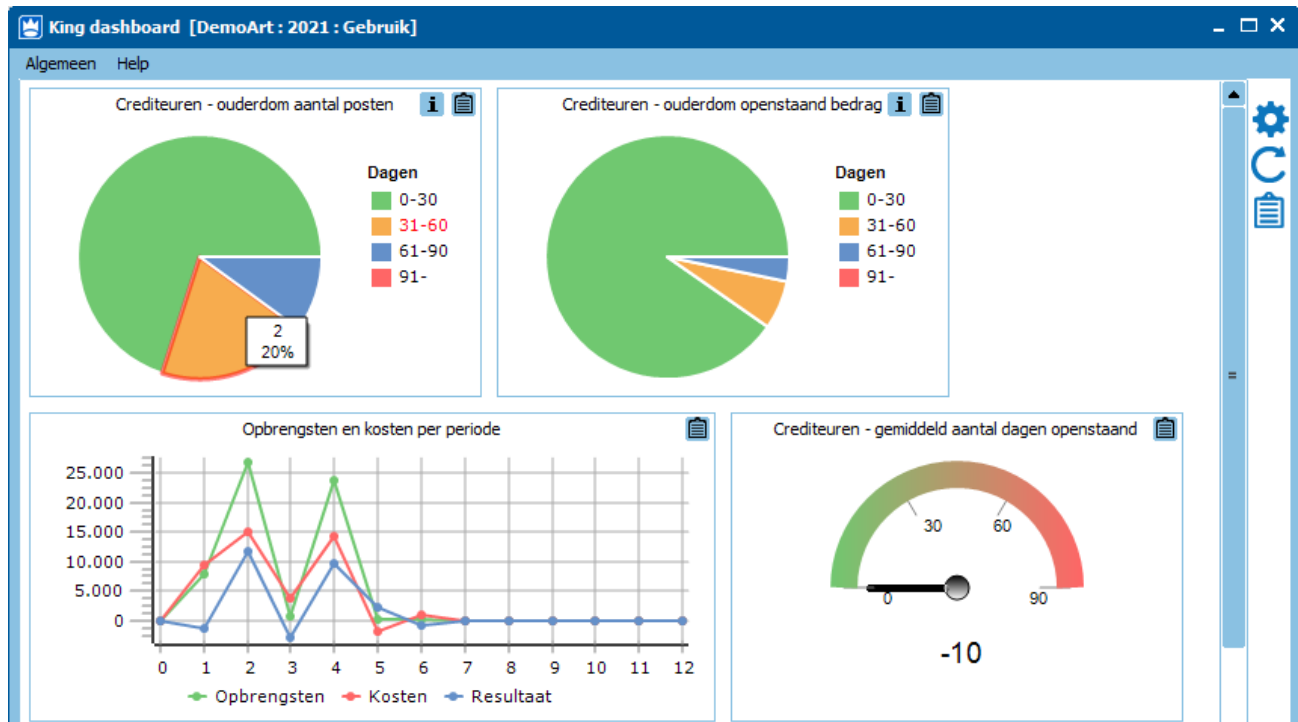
King dashboard [DemoArt : 2021 : Gebruik]

Algemeen Help

Crediteuren - ouderdom aantal posten

Dagen
0-30
31-60
61-90
91-

2
20%

Crediteuren - ouderdom openstaand bedrag

Dagen
0-30
31-60
61-90
91-

Opbrengsten en kosten per periode

25.000
20.000
15.000
10.000
5.000
0

0 1 2 3 4 5 6 7 8 9 10 11 12

Opbrengsten Kosten Resultaat

Crediteuren - gemiddeld aantal dagen openstaand

30 60
0 90

-10